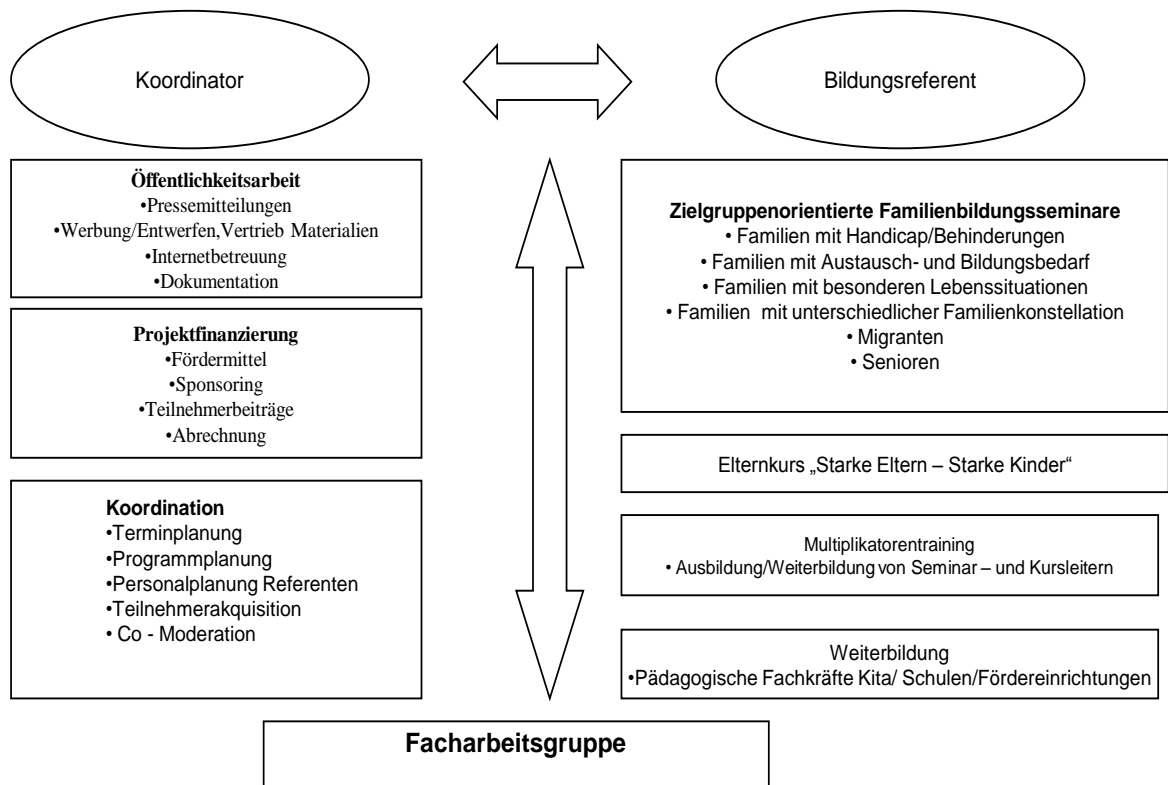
Koordinator

Bildungsreferent

**Öffentlichkeitsarbeit**
•Pressemitteilungen
•Werbung/Entwerfen,Vertrieb Materialien
•Internetbetreuung
•Dokumentation

**Projektfinanzierung**
•Fördermittel
•Sponsoring
•Teilnehmerbeiträge
•Abrechnung

**Koordination**
•Terminplanung
•Programmplanung
•Personalplanung Referenten
•Teilnehmerakquisition
• Co - Moderation

**Zielgruppenorientierte Familienbildungsseminare**
• Familien mit Handicap/Behinderungen
• Familien mit Austausch- und Bildungsbedarf
• Familien mit besonderen Lebenssituationen
• Familien mit unterschiedlicher Familienkonstellation
• Migranten
• Senioren

Elternkurs „Starke Eltern – Starke Kinder"

Multiplikatorentraining
• Ausbildung/Weiterbildung von Seminar – und Kursleitern

Weiterbildung
•Pädagogische Fachkräfte Kita/ Schulen/Fördereinrichtungen

**Facharbeitsgruppe**